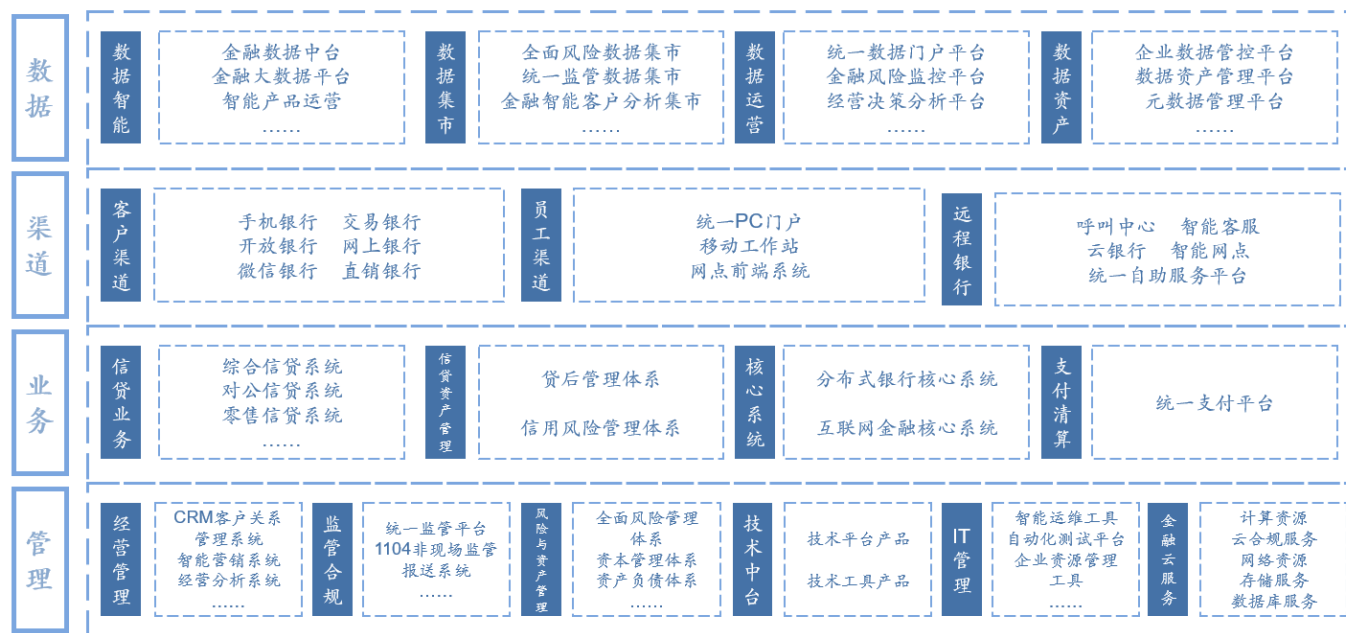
数据

数据智能
金融数据中台
金融大数据平台
智能产品运营
……

数据集市
全面风险数据集市
统一监管数据集市
金融智能客户分析集市
……

数据运营
统一数据门户平台
金融风险监控平台
经营决策分析平台
……

数据资产
企业数据管控平台
数据资产管理平台
元数据管理平台
……

渠道

客户渠道
手机银行 交易银行
开放银行 网上银行
微信银行 直销银行

员工渠道
统一PC门户
移动工作站
网点前端系统

远程银行
呼叫中心 智能客服
云银行 智能网点
统一自助服务平台

业务

信贷业务
综合信贷系统
对公信贷系统
零售信贷系统
……

信贷资产管理
贷后管理体系
信用风险管理体系

核心系统
分布式银行核心系统
互联网金融核心系统

支付清算
统一支付平台

管理

经营管理
CRM客户关系管理系统
智能营销系统
经营分析系统
……

监管合规
统一监管平台
1104非现场监管报送系统
……

风险与资产管理
全面风险管理体系
资本管理体系
资产负债体系
……

技术中台
技术平台产品
技术工具产品

IT管理
智能运维工具
自动化测试平台
企业资源管理工具
……

金融云服务
计算资源
云合规服务
网络资源
存储服务
数据库服务